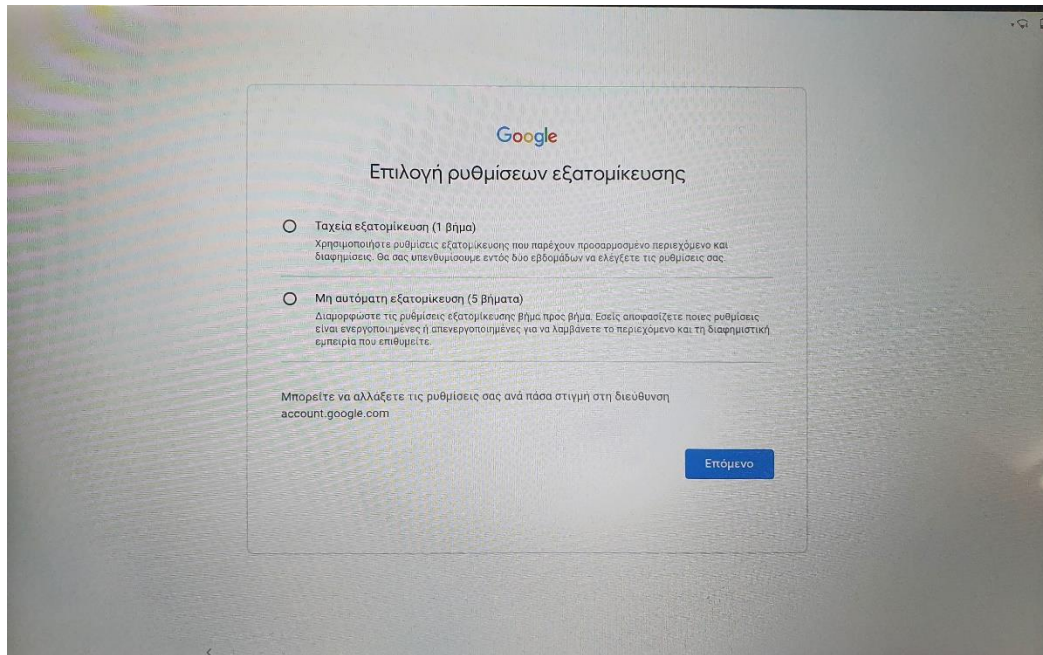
Google

Επιλογή ρυθμίσεων εξατομίκευσης

Ταχεία εξατομίκευση (1 βήμα)

Χρησιμοποιήστε ρυθμίσεις εξατομίκευσης που παρέχουν προσαρμοσμένο περιεχόμενο και διαφημίσεις. Θα σας υπενθυμίσουμε εντός δύο εβδομάδων να ελέγξετε τις ρυθμίσεις σας.

Μη αυτόματη εξατομίκευση (5 βήματα)

Διαμορφώστε τις ρυθμίσεις εξατομίκευσης βήμα προς βήμα. Εσείς αποφασίζετε ποιες ρυθμίσεις είναι ενεργοποιημένες ή απενεργοποιημένες για να λαμβάνετε το περιεχόμενο και τη διαφημιστική εμπειρία που επιθυμείτε.

Μπορείτε να αλλάξετε τις ρυθμίσεις σας ανά πάσα στιγμή στη διεύθυνση account.google.com

Επόμενο